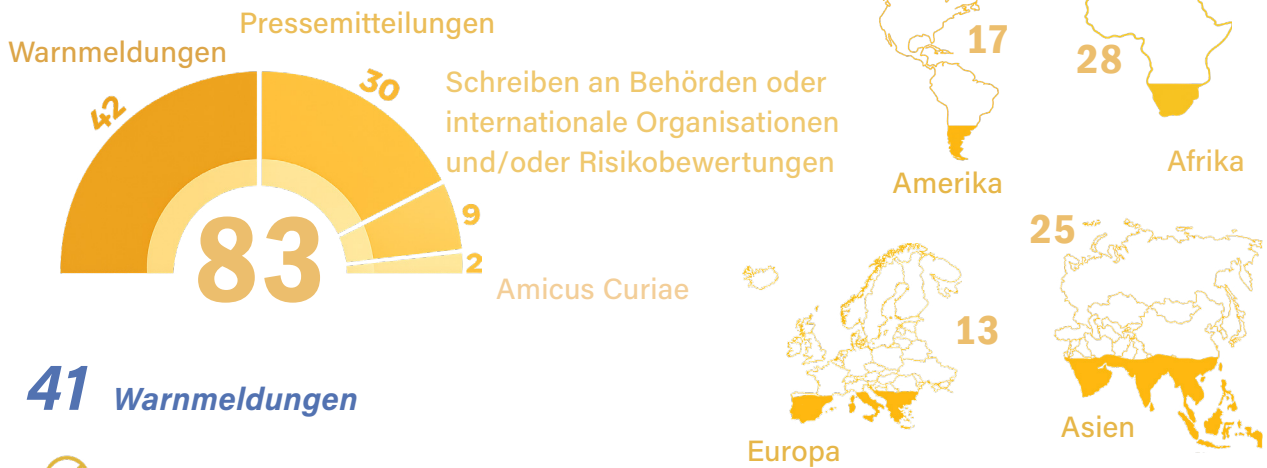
Pressemitteilungen

Warnmeldungen

42

30

Schreiben an Behörden oder internationale Organisationen und/oder Risikobewertungen

9

2

83

Amicus Curiae

41 Warnmeldungen

17

Amerika

28

Afrika

25

13

Europa

Asien